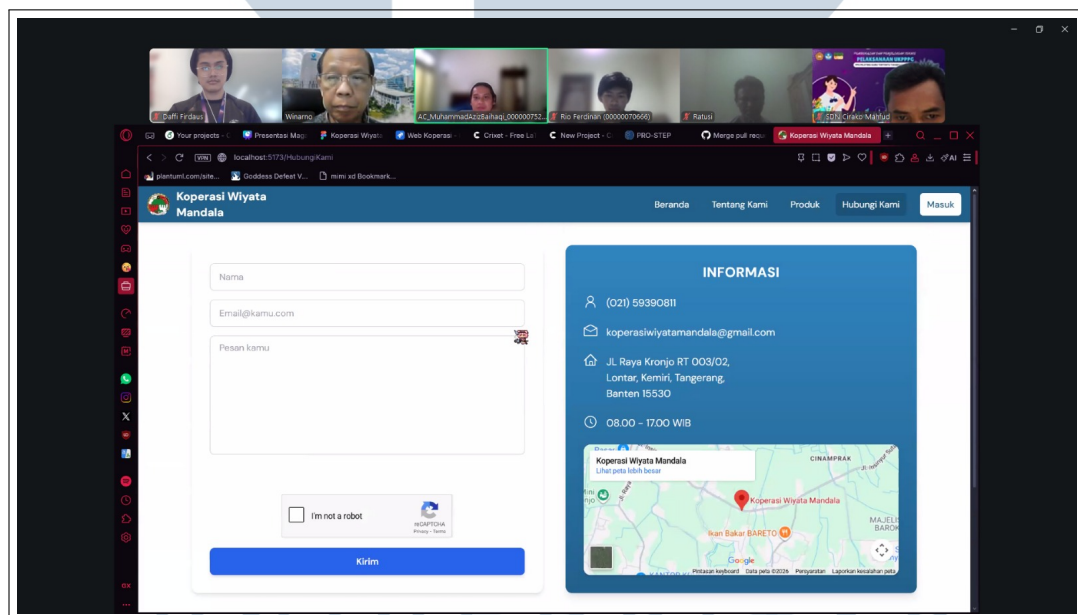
Daffi Firdaus
Winarno
AC_MuhammadAzizSaihaqi_000000752...
Rio Ferdinan (00000070666)
Ratusi
SDN Cirako Mahfud
PELAKSANAAN UKPPPG

Your projects
Presentasi Magi
Koperasi Wiyata
Web Koperasi
Cricket - Free L
New Project - C
PRO-STEP
Merge pull requ
Koperasi Wiyata Mandala

localhost:5173/HubungiKami
plantuml.com/site...
Goddess Defeat V...
mimi xd Bookmark...

Koperasi Wiyata Mandala
Beranda
Tentang Kami
Produk
Hubungi Kami
Masuk

Nama
Email@kamu.com
Pesan kamu

I'm not a robot
reCAPTCHA
Privacy - Terms

Kirim

INFORMASI
(021) 59390811
koperasiwiyatamandala@gmail.com
JL Raya Kronjo RT 003/02, Lontar, Kemiri, Tangerang, Banten 15530
08.00 - 17.00 WIB

Koperasi Wiyata Mandala
Lihat peta lebih besar
CINAMPRAK
Koperasi Wiyata Mandala
Ikan Bakar BARETO
MAJELI
BAROK
Google
Pintasan keyboard
Data peta ©2026
Persyaratan
Laporkan kesalahan peta